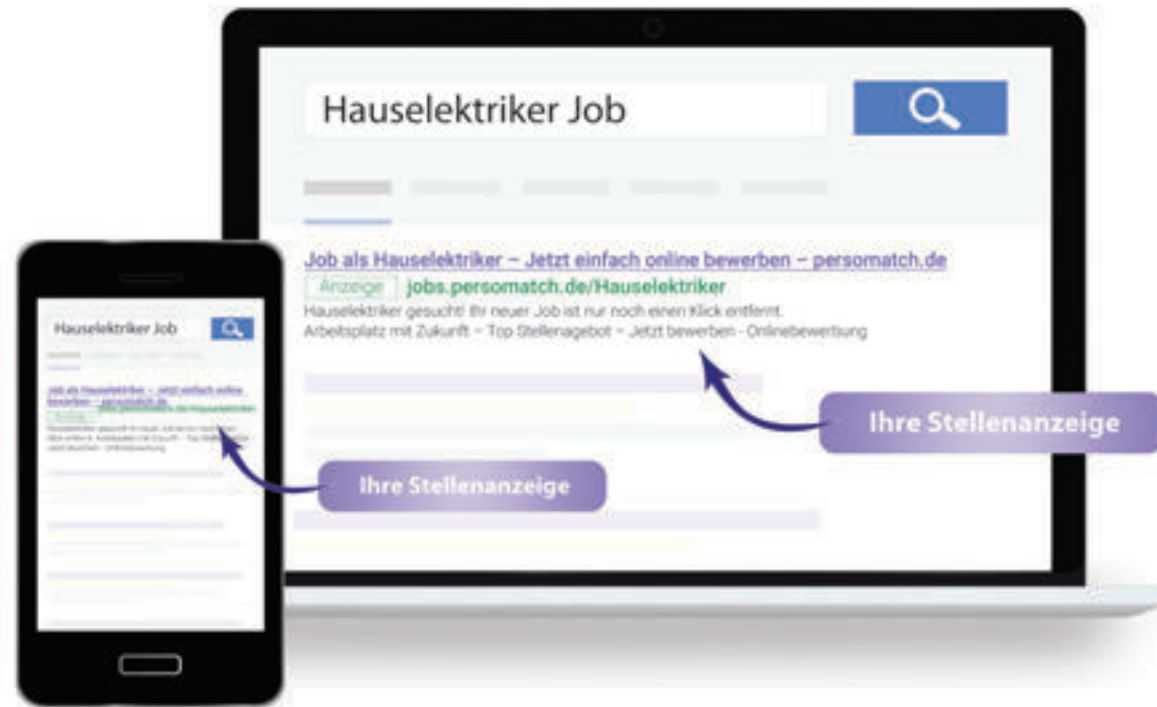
Hauselektriker Job

Job als Hauselektriker – Jetzt einfach online bewerben – persomatch.de

Anzeige jobs.persomatch.de/Hauselektriker

Hauselektriker gesucht! Ihr neuer Job ist nur noch einen Klick entfernt.
Arbeitsplatz mit Zukunft – Top Stellenangebot – Jetzt bewerben - Onlinebewerbung

Ihre Stellenanzeige

Hauselektriker Job

Job als Hauselektriker – Jetzt einfach online bewerben – persomatch.de

Anzeige jobs.persomatch.de/Hauselektriker

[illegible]

Ihre Stellenanzeige